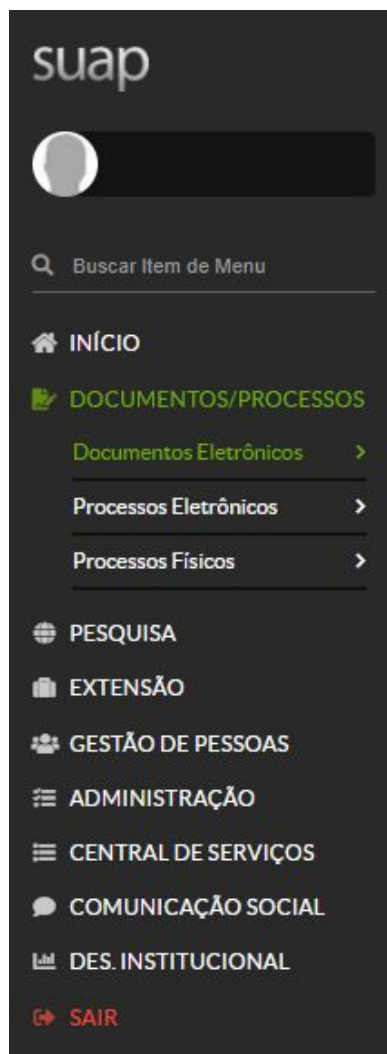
suap

Buscar Item de Menu

INÍCIO

DOCUMENTOS/PROCESSOS

Documentos Eletrônicos >

Processos Eletrônicos >

Processos Físicos >

PESQUISA

EXTENSÃO

GESTÃO DE PESSOAS

ADMINISTRAÇÃO

CENTRAL DE SERVIÇOS

COMUNICAÇÃO SOCIAL

DES. INSTITUCIONAL

SAIR